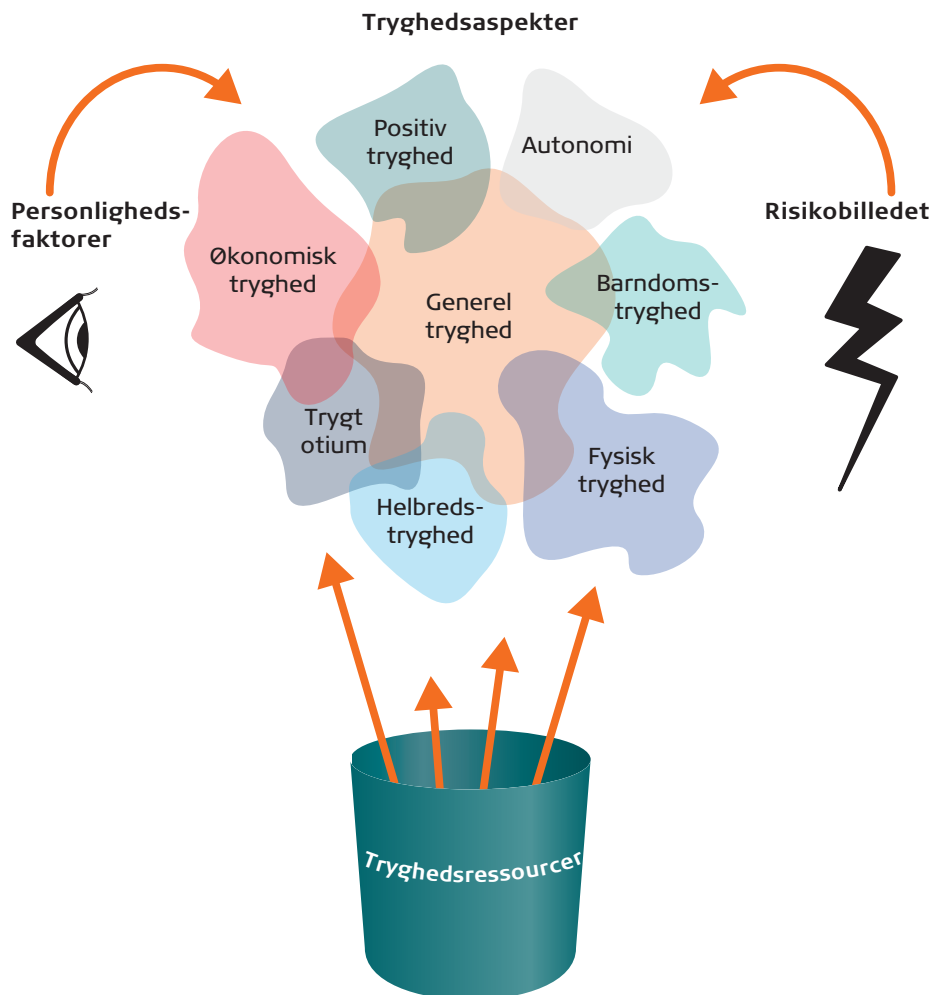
Tryghedsaspekter

Personligheds-faktorer

Risikobilledet

Positiv tryghed

Autonomi

Økonomisk tryghed

Generel tryghed

Barndoms-tryghed

Trygt otium

Fysisk tryghed

Helbreds-tryghed

Tryghedsressourcer